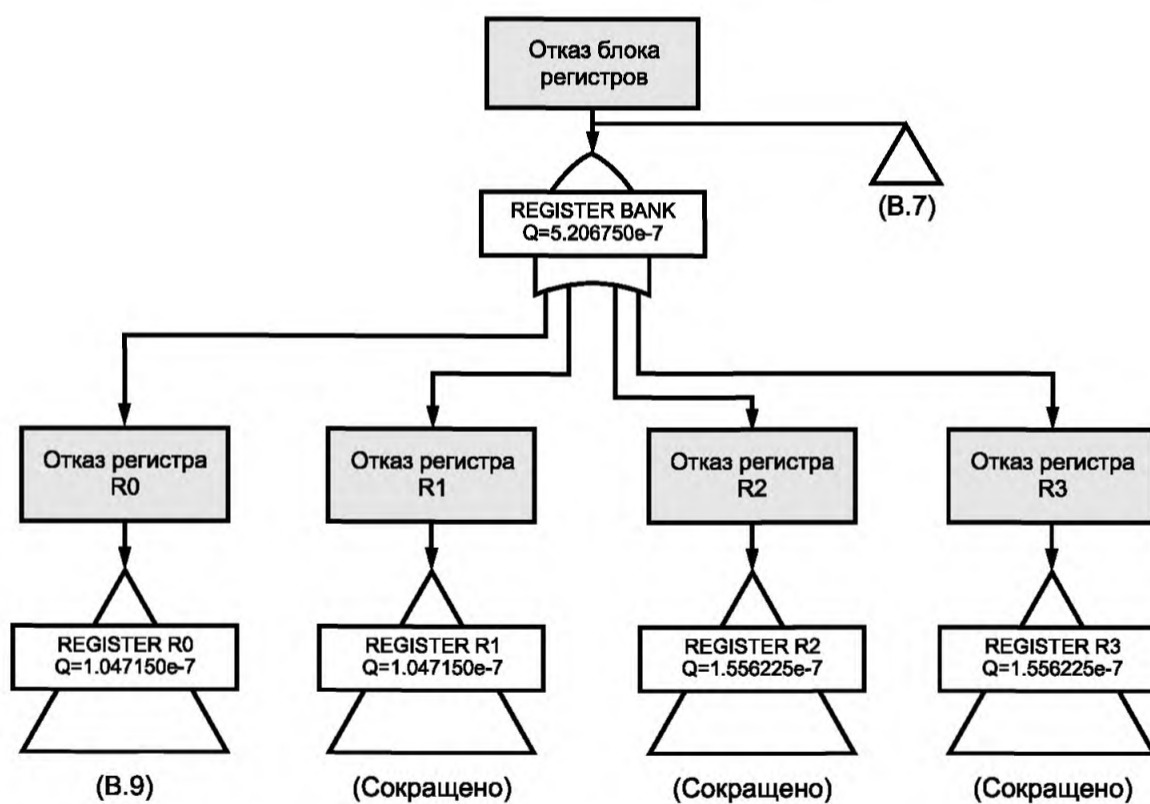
Отказ блока регистров

(B.7)

REGISTER BANK
Q=5.206750e-7

Отказ регистра R0

Отказ регистра R1

Отказ регистра R2

Отказ регистра R3

REGISTER R0
Q=1.047150e-7

REGISTER R1
Q=1.047150e-7

REGISTER R2
Q=1.556225e-7

REGISTER R3
Q=1.556225e-7

(B.9)

(Сокращено)

(Сокращено)

(Сокращено)